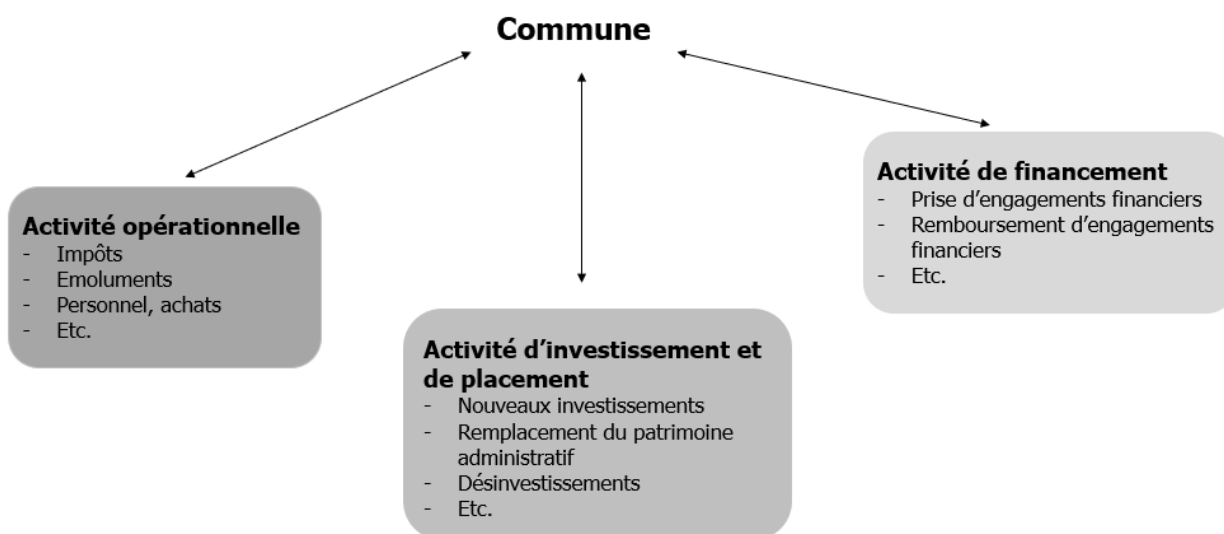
Commune

Activité opérationnelle
- Impôts
- Emoluments
- Personnel, achats
- Etc.

Activité d'investissement et de placement
- Nouveaux investissements
- Remplacement du patrimoine administratif
- Désinvestissements
- Etc.

Activité de financement
- Prise d'engagements financiers
- Remboursement d'engagements financiers
- Etc.